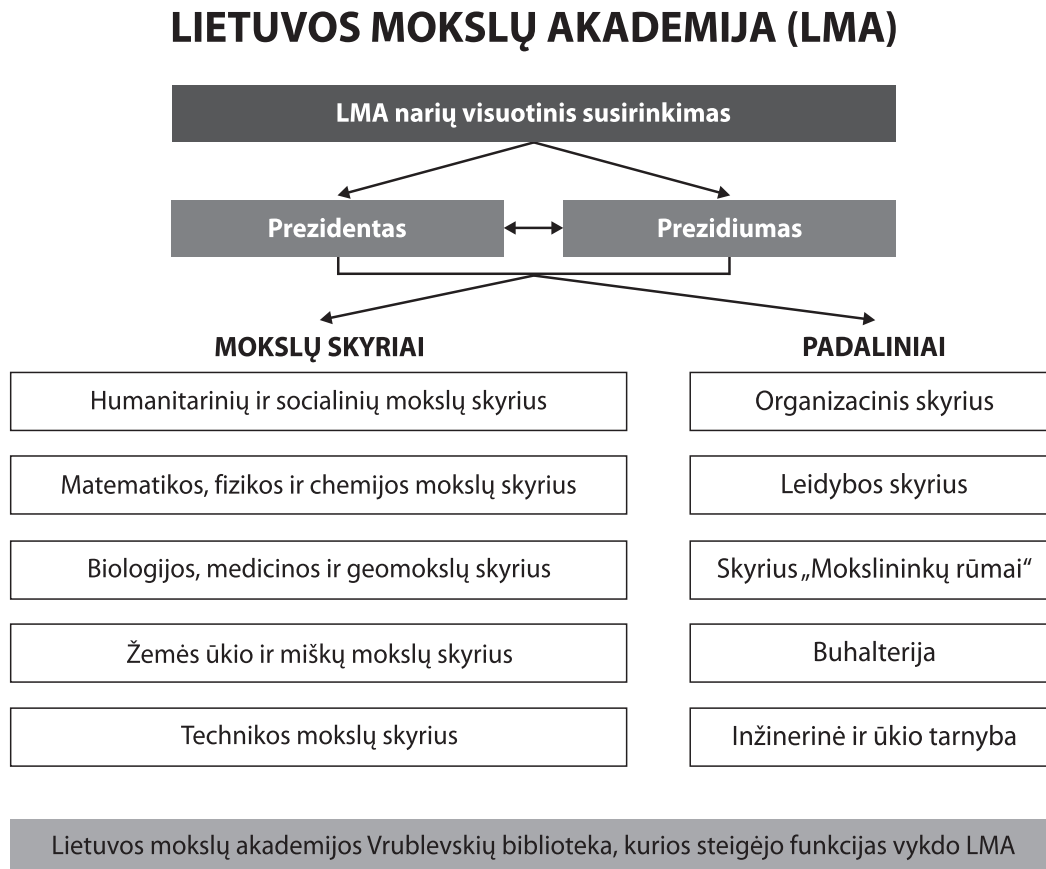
LIETUVOS MOKSLŲ AKADEMIJA (LMA)

LMA narių visuotinis susirinkimas

Prezidentas

Prezidiumas

MOKSLŲ SKYRIAI

Humanitarinių ir socialinių mokslų skyrius

Matematikos, fizikos ir chemijos mokslų skyrius

Biologijos, medicinos ir geomokslų skyrius

Žemės ūkio ir miškų mokslų skyrius

Technikos mokslų skyrius

PADALINIAI

Organizacinis skyrius

Leidybos skyrius

Skyrius „Mokslininkų rūmai"

Buhalterija

Inžinerinė ir ūkio tarnyba

Lietuvos mokslų akademijos Vrublevskių biblioteka, kurios steigėjo funkcijas vykdo LMA